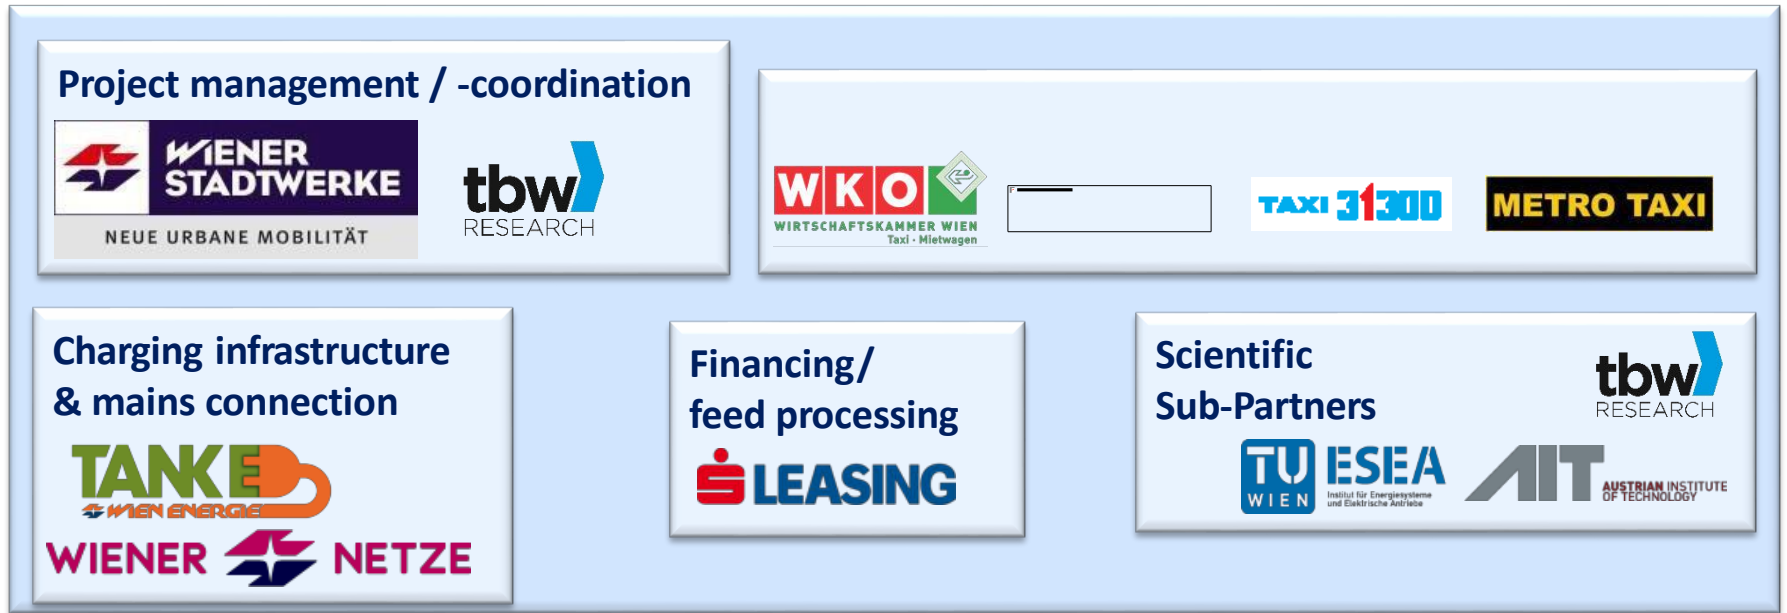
Project management / -coordination

WIENER STADTWERKE
NEUE URBANE MOBILITÄT

tbw RESEARCH

WKO
WIRTSCHAFTSKAMMER WIEN
Taxi · Mietwagen

TAXI 31300

METRO TAXI

Charging infrastructure & mains connection

TANKE
WIEN ENERGIE

WIENER NETZE

Financing/ feed processing

LEASING

Scientific Sub-Partners

tbw RESEARCH

TU WIEN

ESEA
Institut für Energiesysteme und Elektrische Antriebe

AIT AUSTRIAN INSTITUTE OF TECHNOLOGY